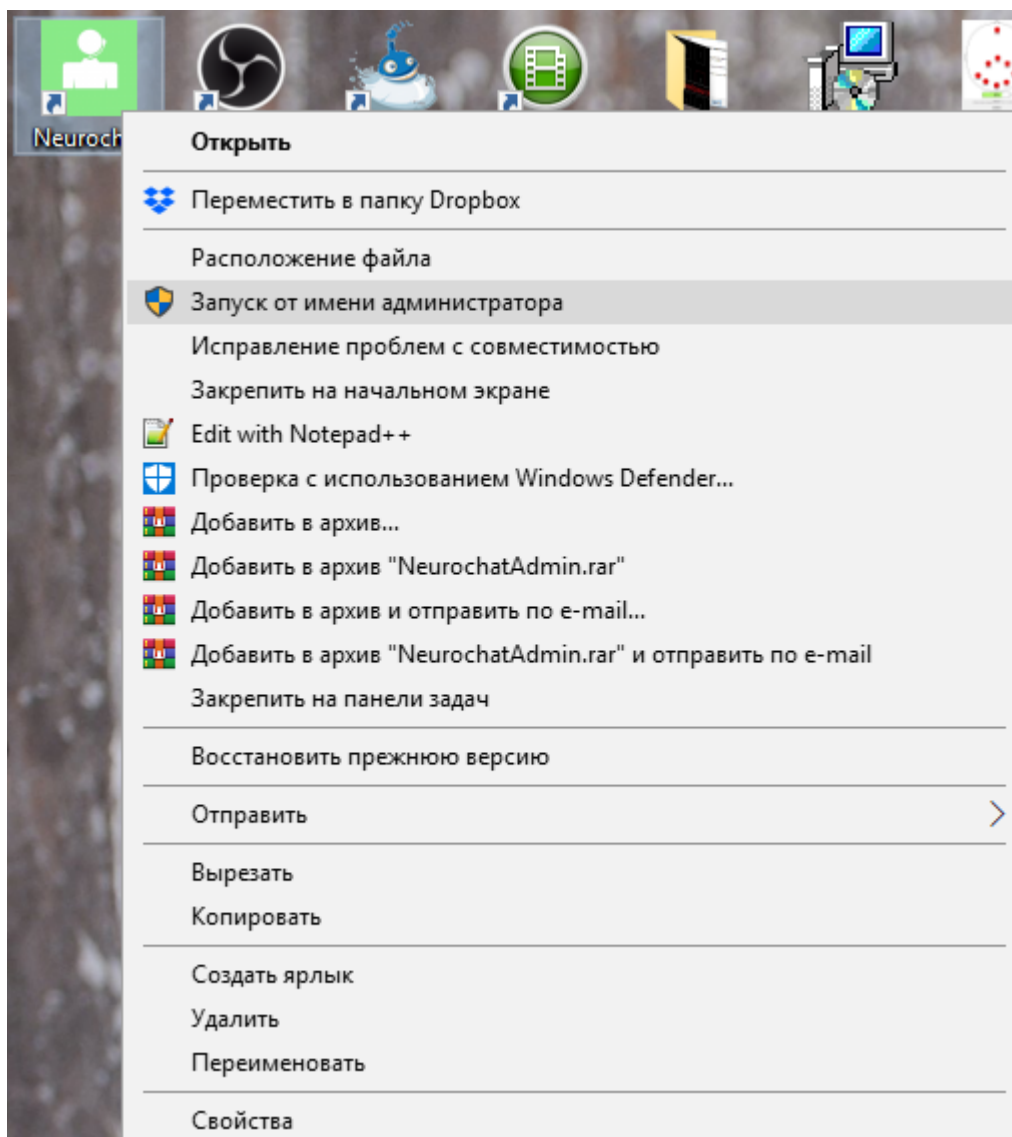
Neuroch

Открыть

Переместить в папку Dropbox

Расположение файла

Запуск от имени администратора

Исправление проблем с совместимостью

Закрепить на начальном экране

Edit with Notepad++

Проверка с использованием Windows Defender...

Добавить в архив...

Добавить в архив "NeurochatAdmin.rar"

Добавить в архив и отправить по e-mail...

Добавить в архив "NeurochatAdmin.rar" и отправить по e-mail

Закрепить на панели задач

Восстановить прежнюю версию

Отправить

Вырезать

Копировать

Создать ярлык

Удалить

Переименовать

Свойства